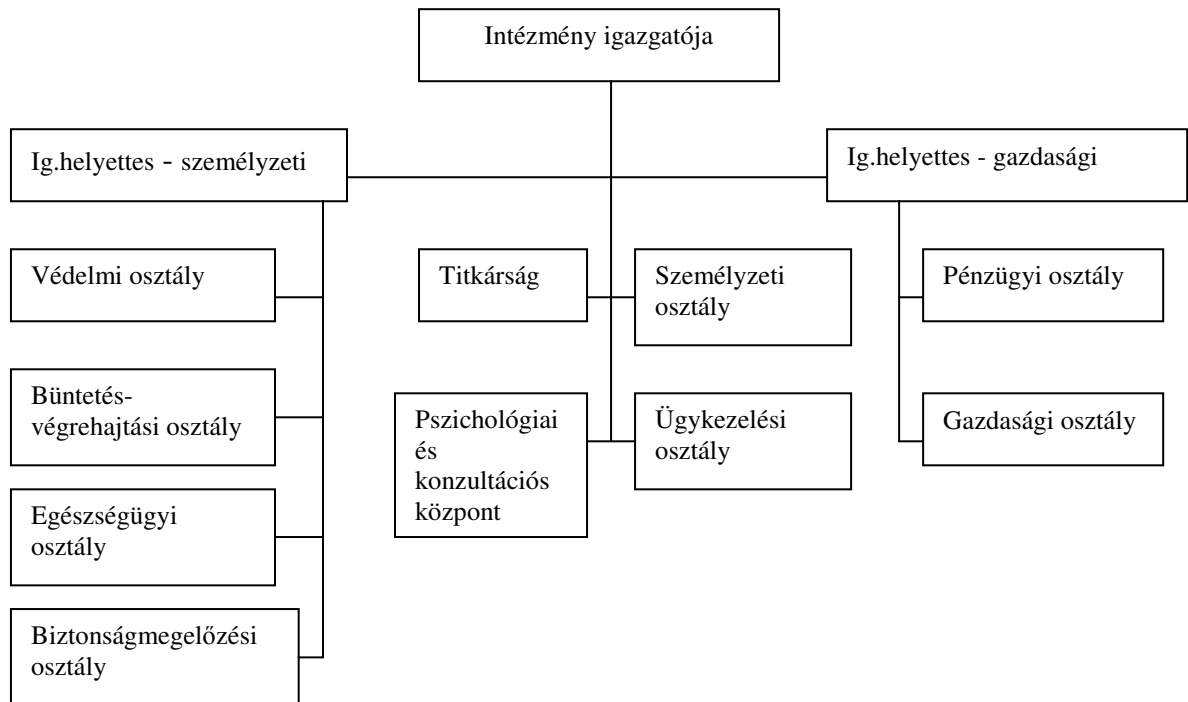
Intézmény igazgatója

Ig.helyettes - személyzeti

Ig.helyettes - gazdasági

Védelmi osztály

Büntetés-végrehajtási osztály

Egészségügyi osztály

Biztonságmegelőzési osztály

Titkárság

Személyzeti osztály

Pszichológiai és konzultációs központ

Ügykezelési osztály

Pénzügyi osztály

Gazdasági osztály